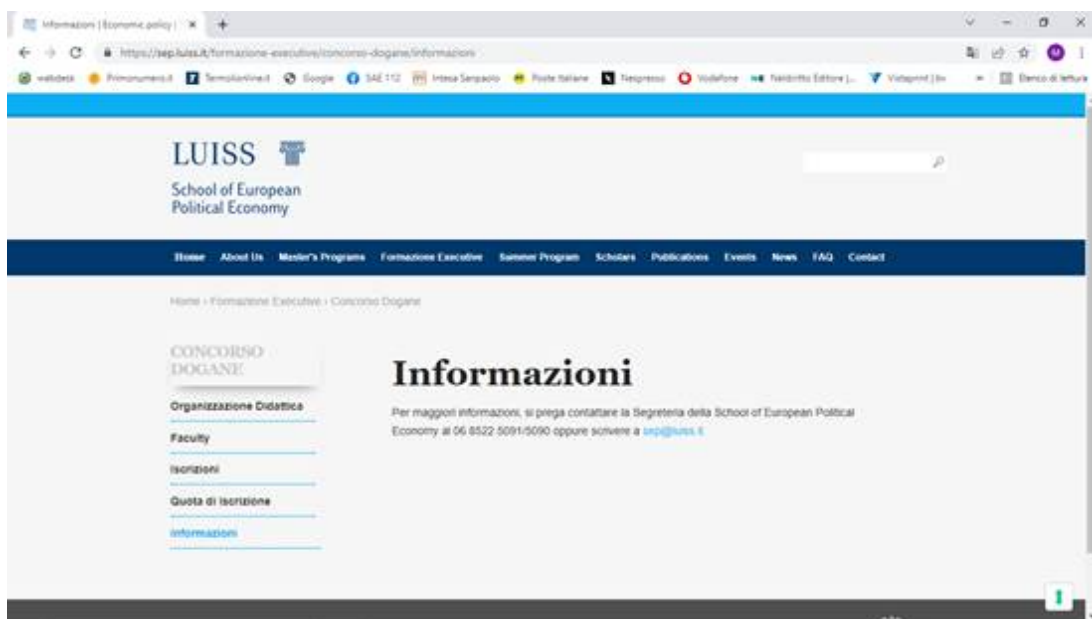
Informazioni | Economic policy | ×

https://sep.luiss.it/formazione-executive/concorso-dogane/informazioni

webdesk Primonumero.it TermoliOnline.it Google SAE 112 Intesa Sanpaolo Poste Italiane Nespresso Vodafone Neldiritto Editore |... Vistaprint | ... Elenco di lettura

LUISS

School of European Political Economy

Home About Us Master's Programs Formazione Executive Summer Program Scholars Publications Events News FAQ Contact

Home › Formazione Executive › Concorso Dogane

CONCORSO DOGANE

Organizzazione Didattica

Faculty

Iscrizioni

Quota di iscrizione

Informazioni

Informazioni

Per maggiori informazioni, si prega contattare la Segreteria della School of European Political Economy al 06 8522 5091/5090 oppure scrivere a sep@luiss.it